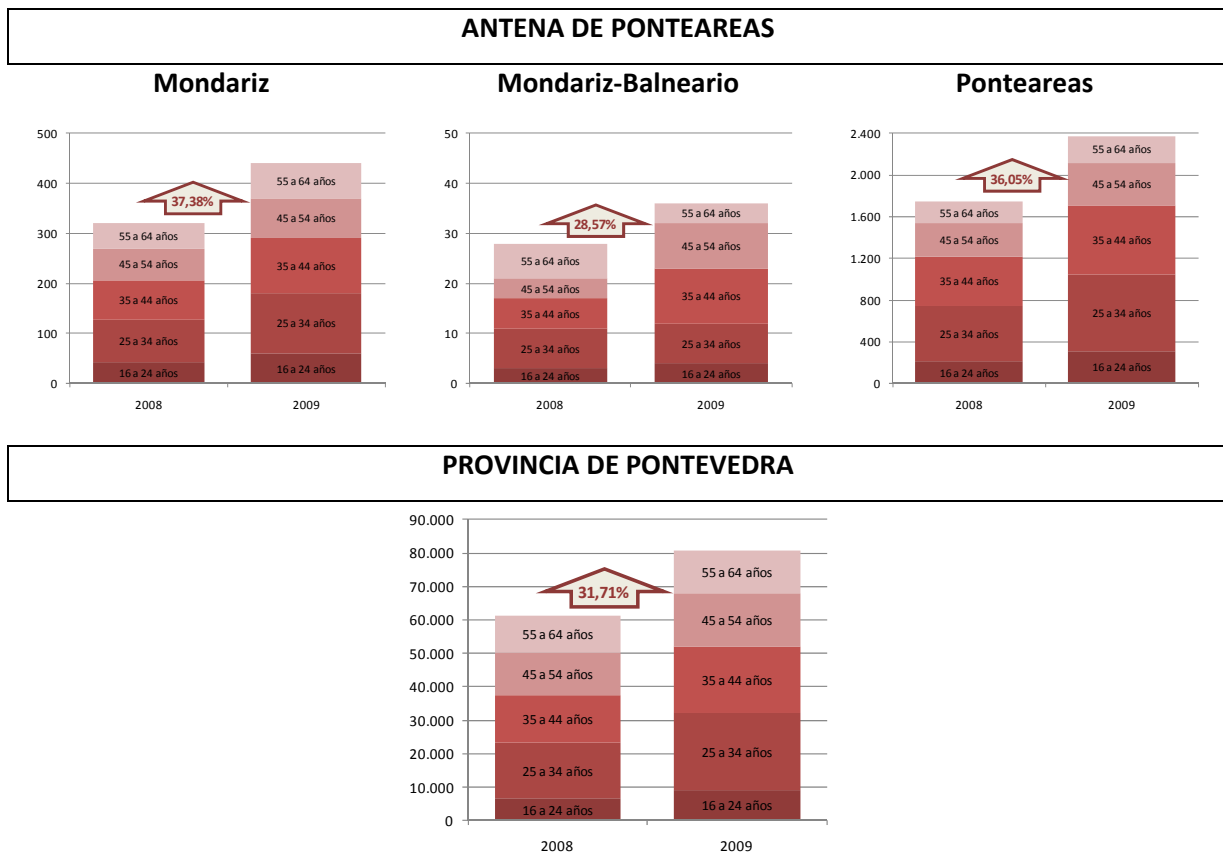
ANTENA DE PONTEAREAS

Mondariz

500
400
300
200
100
0

37,38%

55 a 64 años
45 a 54 años
35 a 44 años
25 a 34 años
16 a 24 años

55 a 64 años
45 a 54 años
35 a 44 años
25 a 34 años
16 a 24 años

2008
2009

Mondariz-Balneario

50
40
30
20
10
0

28,57%

55 a 64 años
45 a 54 años
35 a 44 años
25 a 34 años
16 a 24 años

55 a 64 años
45 a 54 años
35 a 44 años
25 a 34 años
16 a 24 años

2008
2009

Ponteareas

2.400
2.000
1.600
1.200
800
400
0

36,05%

55 a 64 años
45 a 54 años
35 a 44 años
25 a 34 años
16 a 24 años

55 a 64 años
45 a 54 años
35 a 44 años
25 a 34 años
16 a 24 años

2008
2009

PROVINCIA DE PONTEVEDRA

90.000
80.000
70.000
60.000
50.000
40.000
30.000
20.000
10.000
0

31,71%

55 a 64 años
45 a 54 años
35 a 44 años
25 a 34 años
16 a 24 años

55 a 64 años
45 a 54 años
35 a 44 años
25 a 34 años
16 a 24 años

2008
2009